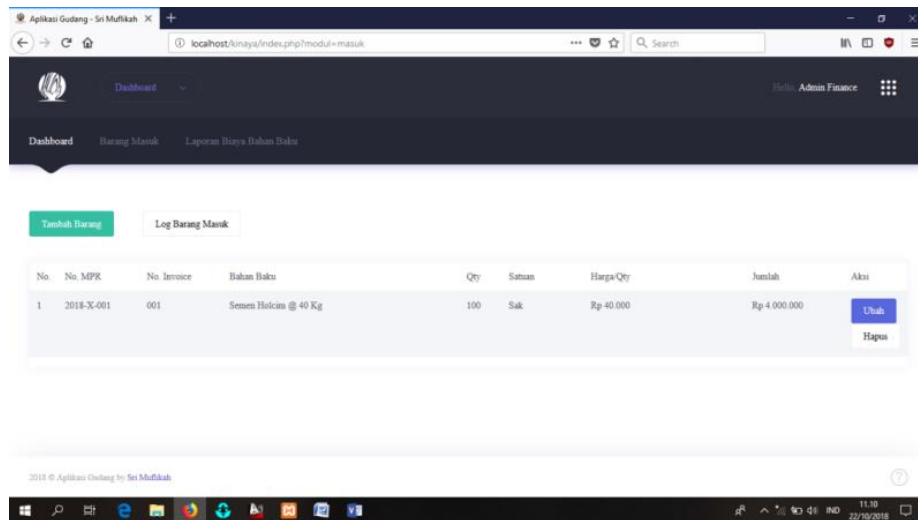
Aplikasi Gudang - Sri Muflikah ×

localhost/kinaya/index.php?modul=masuk

Search

Dashboard

Hello, Admin Finance

Dashboard Barang Masuk Laporan Biaya Bahan Baku

Tambah Barang

Log Barang Masuk

| No. | No. MPR | No. Invoice | Bahan Baku | Qty | Satuan | Harga/Qty | Jumlah | Aksi |
|---|---|---|---|---|---|---|---|---|
| 1 | 2018-X-001 | 001 | Semen Holcim @ 40 Kg | 100 | Sak | Rp 40.000 | Rp 4.000.000 | Ubah Hapus |

2018 © Aplikasi Gudang by Sri Muflikah

IND 11.10 22/10/2018